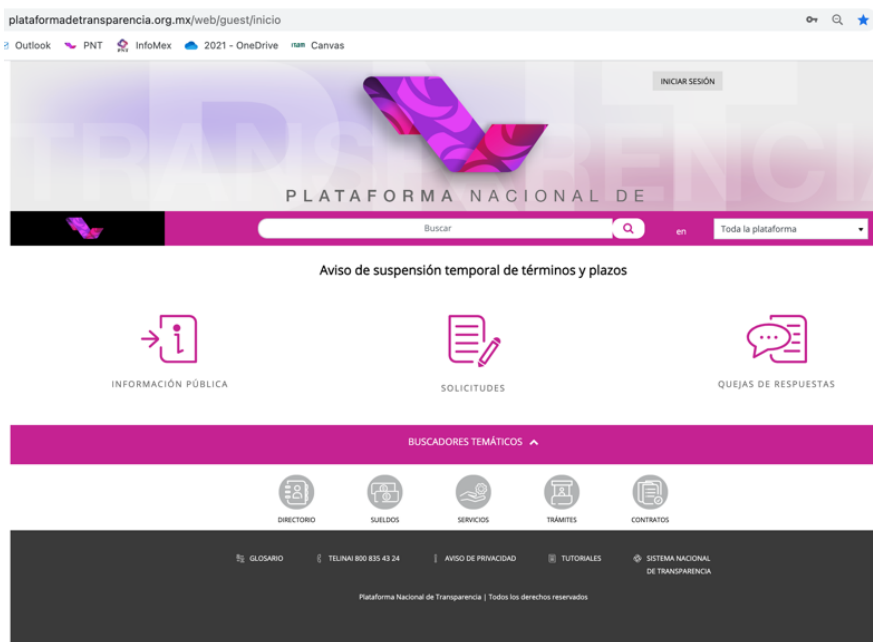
plataformadetransparencia.org.mx/web/guest/inicio

Outlook PNT InfoMex 2021 - OneDrive Canvas

INICIAR SESIÓN

TRANSPARENCIA

PLATAFORMA NACIONAL DE

Buscar

en Toda la plataforma

Aviso de suspensión temporal de términos y plazos

INFORMACIÓN PÚBLICA

SOLICITUDES

QUEJAS DE RESPUESTAS

BUSCADORES TEMÁTICOS

DIRECTORIO SUELDOS SERVICIOS TRÁMITES CONTRATOS

GLOSARIO TELINAI 800 835 43 24 AVISO DE PRIVACIDAD TUTORIALES SISTEMA NACIONAL DE TRANSPARENCIA

Plataforma Nacional de Transparencia | Todos los derechos reservados